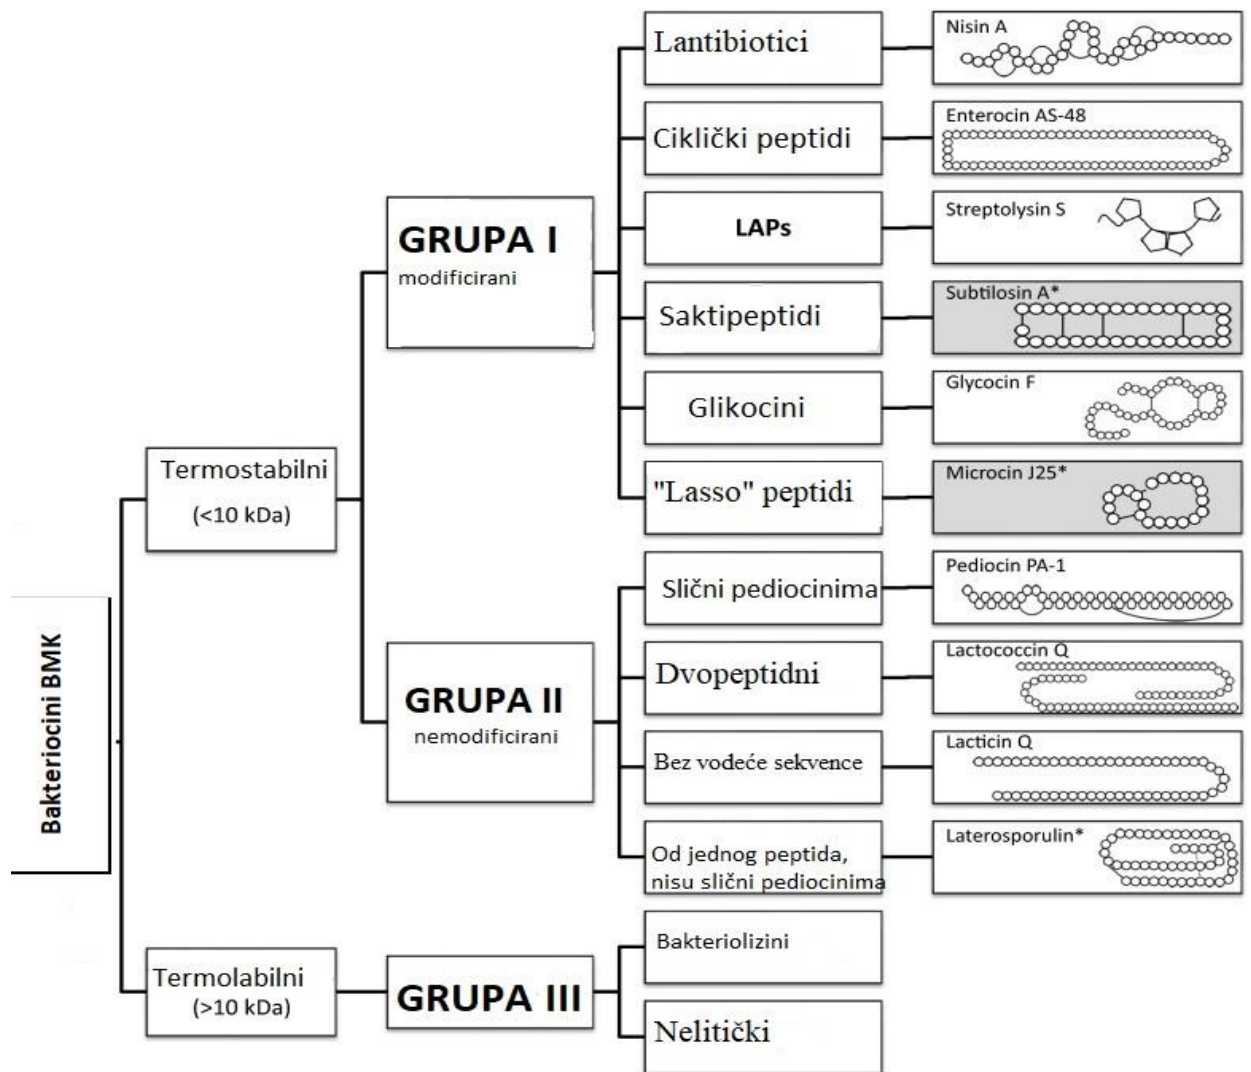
Bakteriocini BMK

Termostabilni (<10 kDa)

GRUPA I
modificirani

Lantibiotici
Nisin A

Ciklički peptidi
Enterocin AS-48

LAPs
Streptolysin S

Saktipeptidi
Subtilosin A*

Glikocini
Glycocin F

"Lasso" peptidi
Microcin J25*

GRUPA II
nemodificirani

Slični pediocinima
Pediocin PA-1

Dvopeptidni
Lactococcin Q

Bez vodeće sekvence
Lacticin Q

Od jednog peptida, nisu slični pediocinima
Laterosporulin*

Termolabilni (>10 kDa)

GRUPA III

Bakteriolizini

Nelitički